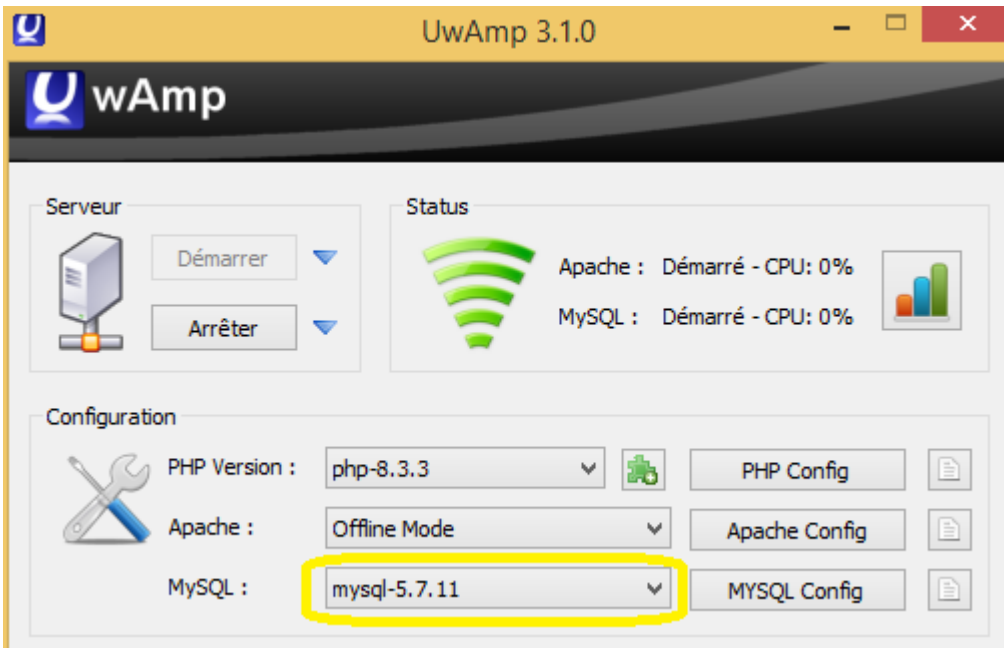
UwAmp 3.1.0

wAmp

Serveur

Démarrer

Arrêter

Status

Apache : Démarré - CPU: 0%

MySQL : Démarré - CPU: 0%

Configuration

PHP Version : php-8.3.3

PHP Config

Apache : Offline Mode

Apache Config

MySQL : mysql-5.7.11

MYSQL Config